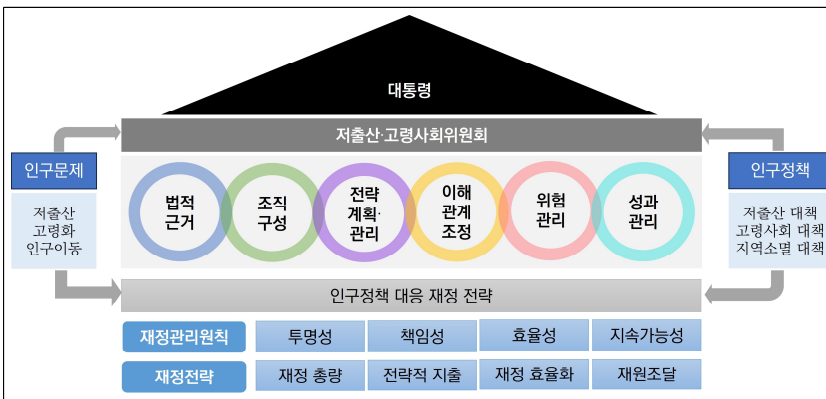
대통령

저출산·고령사회위원회

인구문제

저출산
고령화
인구이동

법적 근거

조직 구성

전략 계획· 관리

이해 관계 조정

위험 관리

성과 관리

인구정책

저출산 대책
고령사회 대책
지역소멸 대책

인구정책 대응 재정 전략

| 재정관리원칙 | 투명성 | 책임성 | 효율성 | 지속가능성 |
|---|---|---|---|---|
| 재정전략 | 재정 총량 | 전략적 지출 | 재정 효율화 | 재원조달 |